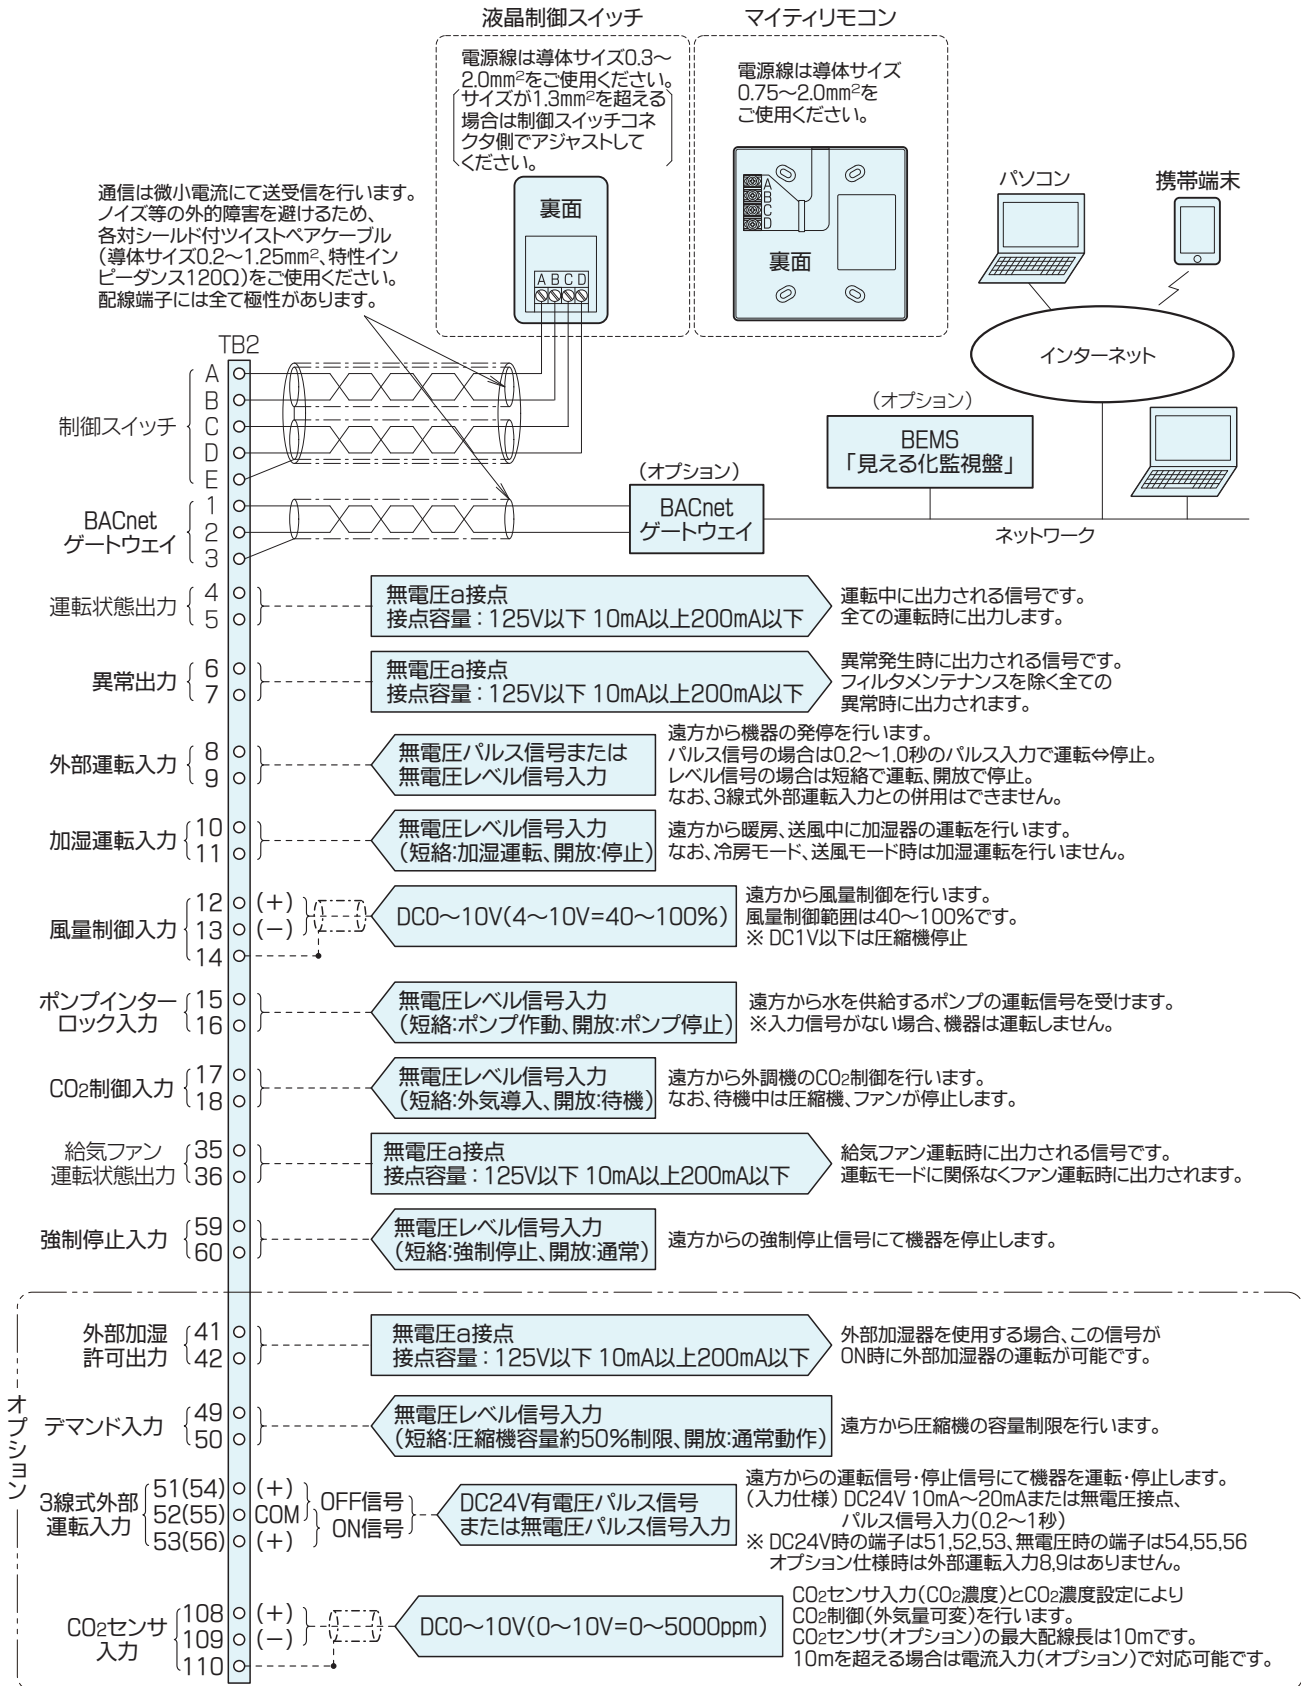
液晶制御スイッチ

電源線は導体サイズ0.3〜2.0mm²をご使用ください。（サイズが1.3mm²を超える場合は制御スイッチコネクタ側でアジャストしてください。）

裏面

A B C D

マイティリモコン

電源線は導体サイズ0.75〜2.0mm²をご使用ください。

A B C D

裏面

パソコン

携帯端末

インターネット

通信は微小電流にて送受信を行います。ノイズ等の外的障害を避けるため、各対シールド付ツイストペアケーブル（導体サイズ0.2〜1.25mm²、特性インピーダンス120Ω）をご使用ください。配線端子には全て極性があります。

TB2

制御スイッチ A B C D E

BACnet ゲートウェイ 1 2 3

（オプション）
BACnet ゲートウェイ

（オプション）
BEMS 「見える化監視盤」

ネットワーク

運転状態出力 4 5
無電圧a接点
接点容量：125V以下 10mA以上200mA以下
運転中に出力される信号です。全ての運転時に出力します。

異常出力 6 7
無電圧a接点
接点容量：125V以下 10mA以上200mA以下
異常発生時に出力される信号です。フィルタメンテナンスを除く全ての異常時に出力されます。

外部運転入力 8 9
無電圧パルス信号または無電圧レベル信号入力
遠方から機器の発停を行います。
パルス信号の場合は0.2〜1.0秒のパルス入力で運転⇔停止。
レベル信号の場合は短絡で運転、開放で停止。
なお、3線式外部運転入力との併用はできません。

加湿運転入力 10 11
無電圧レベル信号入力
（短絡:加湿運転、開放:停止）
遠方から暖房、送風中に加湿器の運転を行います。
なお、冷房モード、送風モード時は加湿運転を行いません。

風量制御入力 12 (+) 13 (−) 14
DC0〜10V(4〜10V=40〜100%)
遠方から風量制御を行います。
風量制御範囲は40〜100%です。
※ DC1V以下は圧縮機停止

ポンプインターロック入力 15 16
無電圧レベル信号入力
（短絡:ポンプ作動、開放:ポンプ停止）
遠方から水を供給するポンプの運転信号を受けます。
※入力信号がない場合、機器は運転しません。

$CO_2$制御入力 17 18
無電圧レベル信号入力
（短絡:外気導入、開放:待機）
遠方から外調機の$CO_2$制御を行います。
なお、待機中は圧縮機、ファンが停止します。

給気ファン運転状態出力 35 36
無電圧a接点
接点容量：125V以下 10mA以上200mA以下
給気ファン運転時に出力される信号です。
運転モードに関係なくファン運転時に出力されます。

強制停止入力 59 60
無電圧レベル信号入力
（短絡:強制停止、開放:通常）
遠方からの強制停止信号にて機器を停止します。

オプション

外部加湿許可出力 41 42
無電圧a接点
接点容量：125V以下 10mA以上200mA以下
外部加湿器を使用する場合、この信号がON時に外部加湿器の運転が可能です。

デマンド入力 49 50
無電圧レベル信号入力
（短絡:圧縮機容量約50%制限、開放:通常動作）
遠方から圧縮機の容量制限を行います。

3線式外部運転入力 51(54) (+) 52(55) COM 53(56) (+)
OFF信号 ON信号
DC24V有電圧パルス信号または無電圧パルス信号入力
遠方からの運転信号・停止信号にて機器を運転・停止します。
（入力仕様）DC24V 10mA〜20mAまたは無電圧接点、パルス信号入力(0.2〜1秒)
※ DC24V時の端子は51,52,53、無電圧時の端子は54,55,56
オプション仕様時は外部運転入力8,9はありません。

$CO_2$センサ入力 108 (+) 109 (−) 110
DC0〜10V(0〜10V=0〜5000ppm)
$CO_2$センサ入力($CO_2$濃度)と$CO_2$濃度設定により$CO_2$制御(外気量可変)を行います。
$CO_2$センサ(オプション)の最大配線長は10mです。
10mを超える場合は電流入力(オプション)で対応可能です。